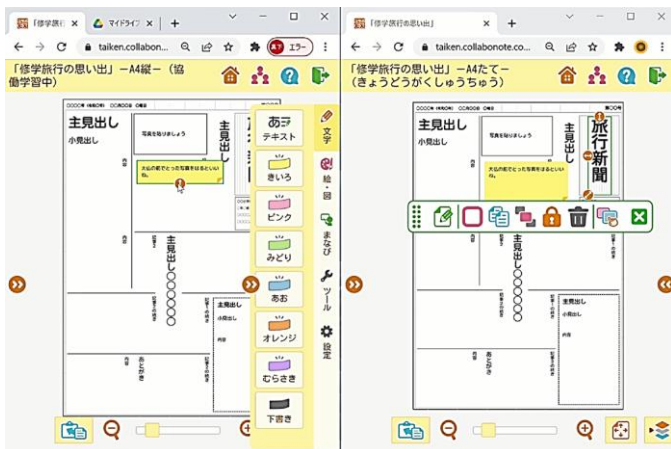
「修学旅行の思い出」 × マイドライブ × +

taiken.collabo... エラー

「修学旅行の思い出」ーA4縦ー（協働学習中）

主見出し
小見出し
写真を貼りましょう
大仏の前でとった写真をはるといいね。
主見出し〇〇〇〇〇〇
主見出し
小見出し
あとがき

あ テキスト
きいろ
ピンク
みどり
あお
オレンジ
むらさき
下書き

文字
絵・図
まなび
ツール
設定

「修学旅行の思い出」 × +

taiken.collabonote.co...

「修学旅行の思い出」ーA4たてー（きょうどうがくしゅうちゅう）

主見出し
小見出し
写真を貼りましょう
大仏の前でとった写真をはるといいね。
旅行新聞
主見出し〇〇〇〇〇〇
主見出し
小見出し
あとがき